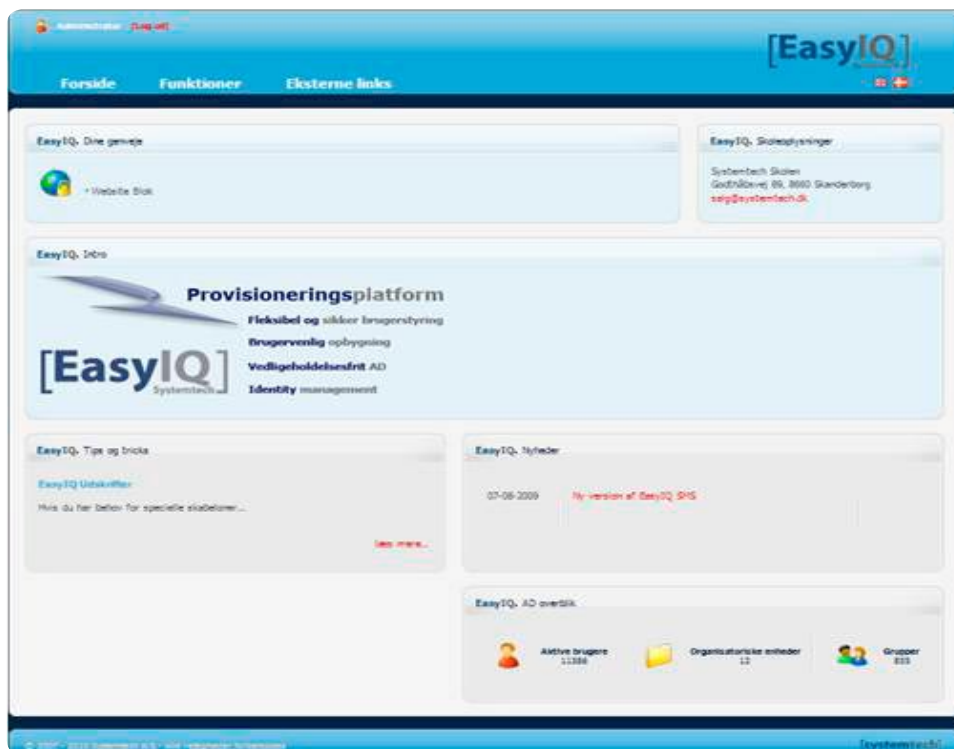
Administrator [Log ud]

[EasyIQ]

Forside Funktioner Eksterne links

EasyIQ. Dine genveje

• Website Blok

EasyIQ. Skoleoplysninger

Systemtech Skolen
Godthåbsvej 89, 8660 Skanderborg
salg@systemtech.dk

EasyIQ. Intro

Provisioneringsplatform
Fleksibel og sikker brugerstyring
Brugervenlig opbygning
Vedligeholdelsesfrit AD
Identity management

[EasyIQ]
Systemtech

EasyIQ. Tips og tricks

EasyIQ Udskrifter

Hvis du har behov for specielle skabeloner...

læs mere...

EasyIQ. Nyheder

07-08-2009 Ny version af EasyIQ SMS

EasyIQ. AD overblik

Aktive brugere
11386

Organisatoriske enheder
12

Grupper
855

© 2007 - 2010 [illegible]

Systemtech